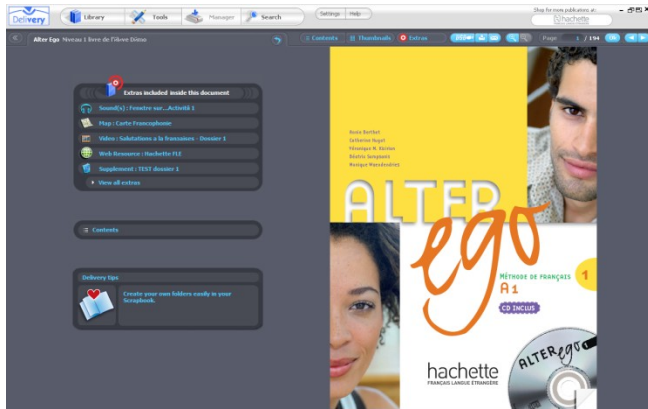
Delivery Library Tools Manager Search Settings Help

Shop for more publications at: hachette

Alter Ego Niveau 1 livre de l'élève Demo

Contents Thumbnails Extras

Page 1 / 194

Extras included inside this document

Sound(s) : Fenêtre sur... Activité 1

Map : Carte Francophonie

Video : Salutations à la française - Dossier 1

Web Resource : Hachette FLE

Supplement : TEST dossier 1

View all extras

Contents

Delivery tips

Create your own folders easily in your Scrapbook.

Annie Berthet
Catherine Hugot
Véronique M. Kizirian
Béatrix Sampsonis
Monique Waendendries

ALTER ego

MÉTHODE DE FRANÇAIS 1

A1

CD INCLUS

hachette
FRANÇAIS LANGUE ÉTRANGÈRE

ALTER ego